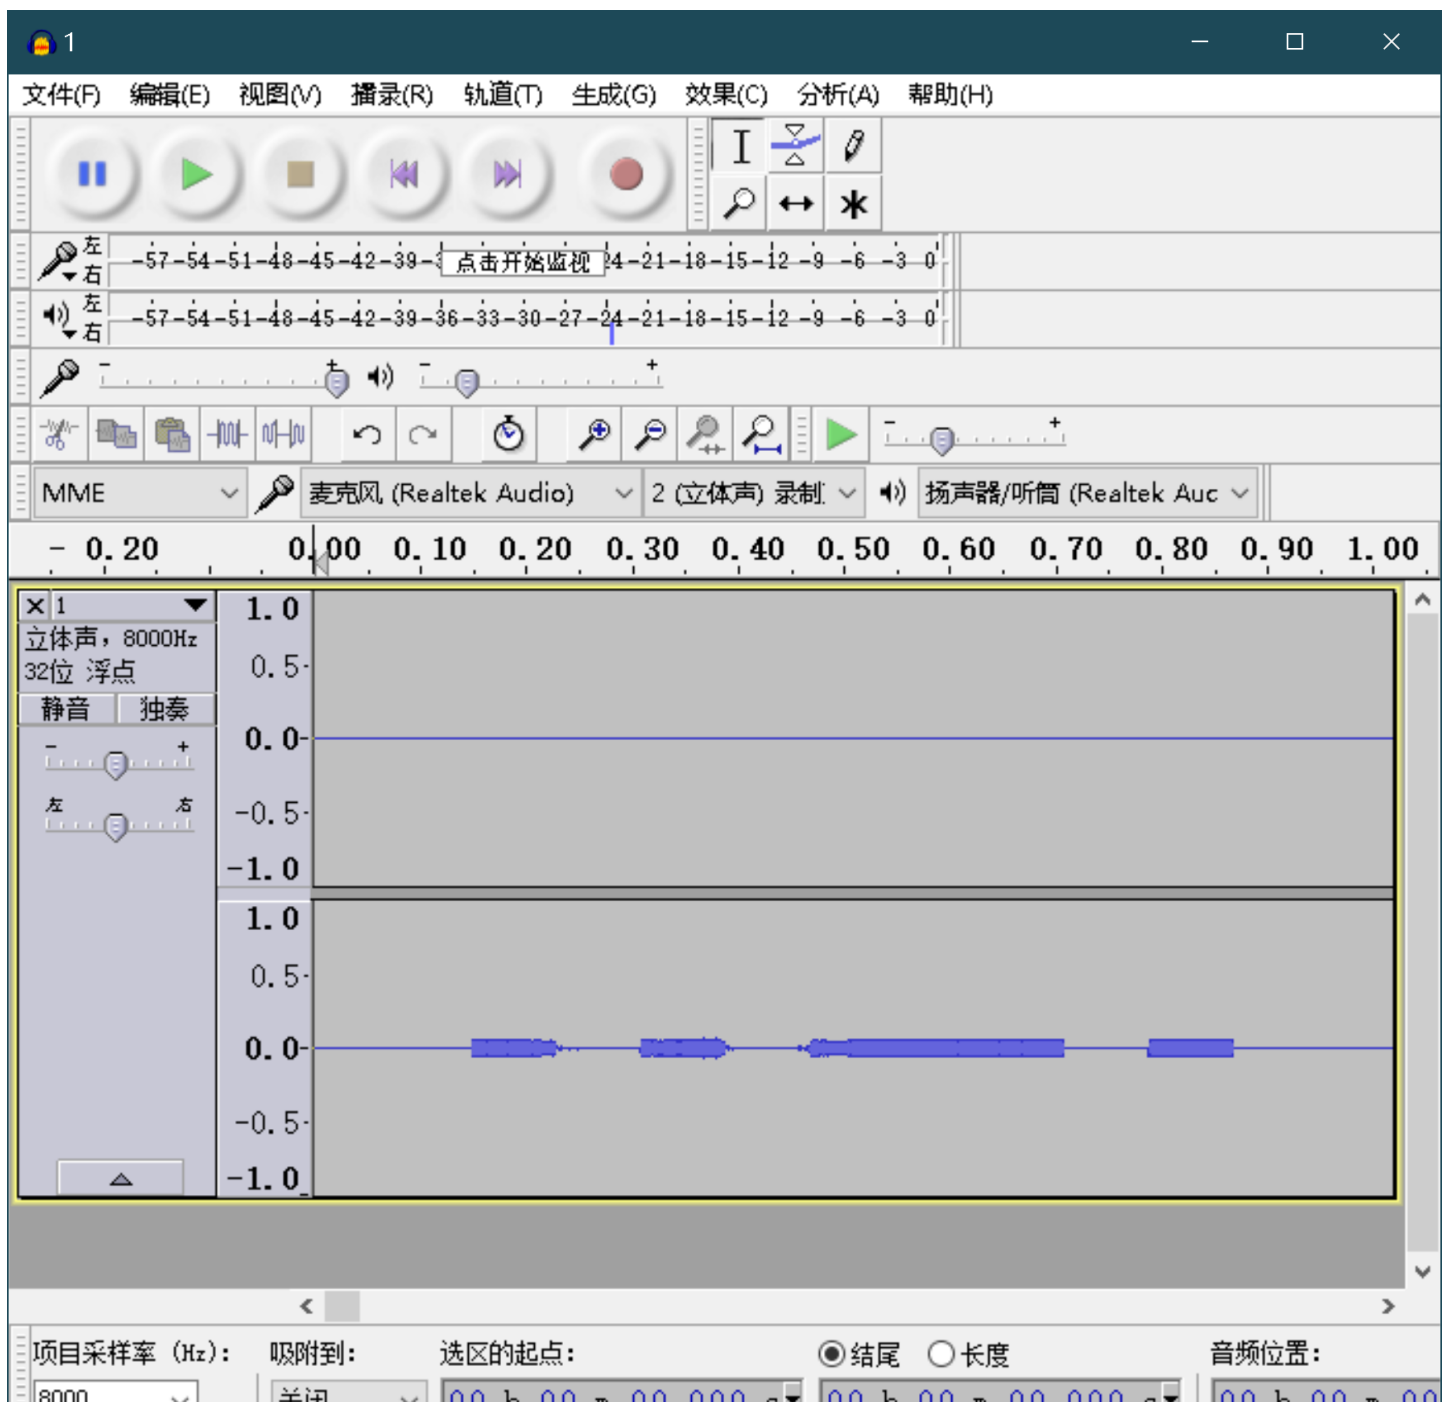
1

文件(F) 编辑(E) 视图(V) 播录(R) 轨道(T) 生成(G) 效果(C) 分析(A) 帮助(H)

左 右 -57 -54 -51 -48 -45 -42 -39 -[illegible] 点击开始监视 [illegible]4 -21 -18 -15 -12 -9 -6 -3 0

左 右 -57 -54 -51 -48 -45 -42 -39 -36 -33 -30 -27 -24 -21 -18 -15 -12 -9 -6 -3 0

- + - +

- +

MME 麦克风 (Realtek Audio) 2 (立体声) 录制 扬声器/听筒 (Realtek Auc

- 0.20 0.00 0.10 0.20 0.30 0.40 0.50 0.60 0.70 0.80 0.90 1.00

1
立体声, 8000Hz
32位 浮点
静音 独奏
- +
左 右

1.0
0.5
0.0
-0.5
-1.0
1.0
0.5
0.0
-0.5
-1.0

项目采样率 (Hz): 吸附到: 选区的起点: 结尾 长度 音频位置:
8000 关闭 00 h 00 m 00.000 s 00 h 00 m 00.000 s 00 h 00 m 00